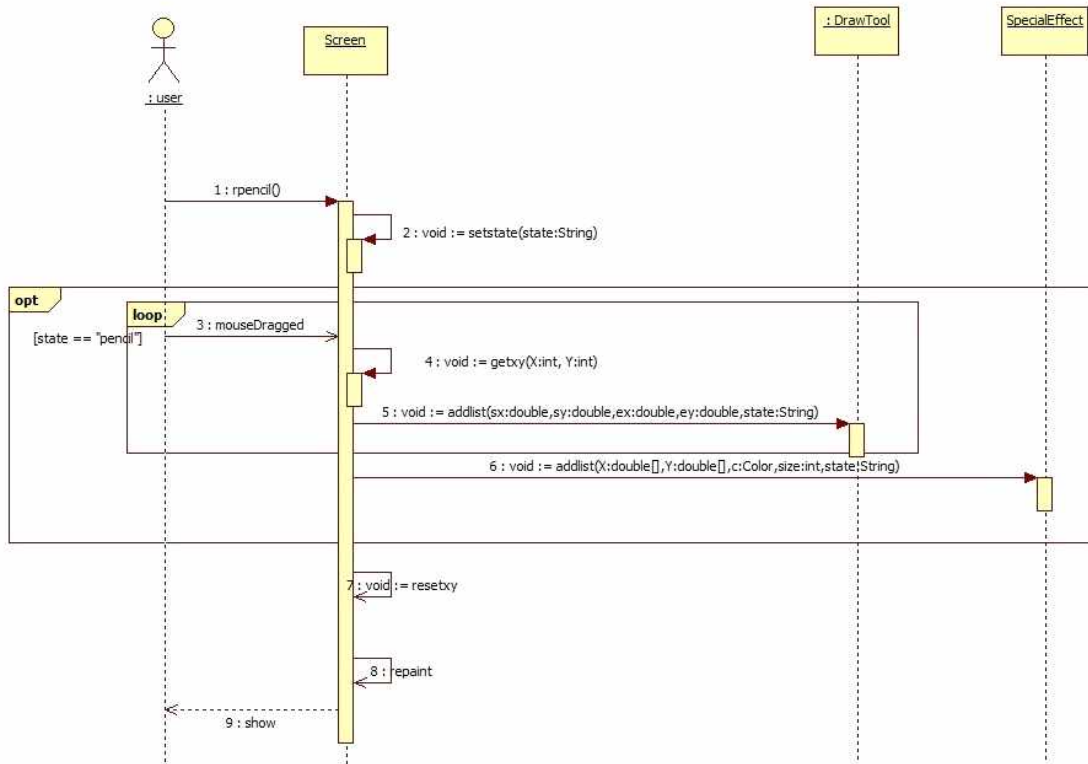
: user

Screen

: DrawTool

SpecialEffect

1 : rpencil()

2 : void := setstate(state:String)

opt

loop

[state == "pencil"]

3 : mouseDragged

4 : void := getxy(X:int, Y:int)

5 : void := addlist(sx:double,sy:double,ex:double,ey:double,state:String)

6 : void := addlist(X:double[],Y:double[],c:Color,size:int,state:String)

7 : void := resetxy

8 : repaint

9 : show